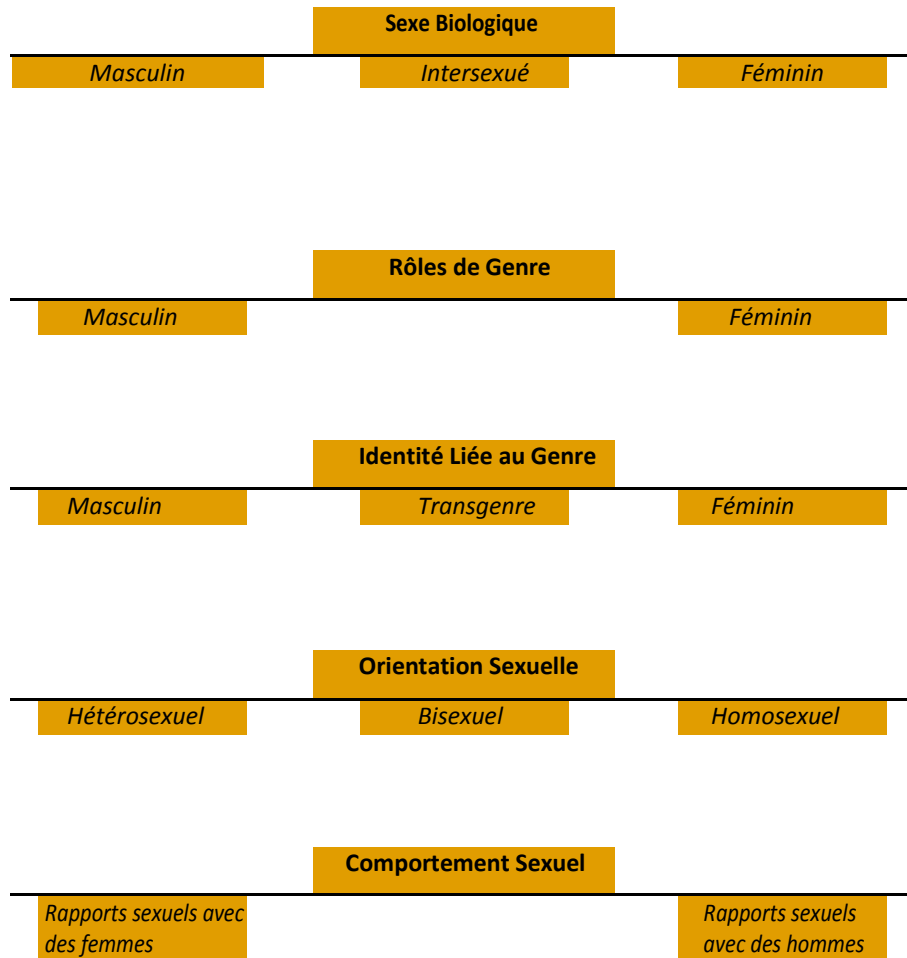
Sexe Biologique

Masculin

Intersexué

Féminin

Rôles de Genre

Masculin

Féminin

Identité Liée au Genre

Masculin

Transgenre

Féminin

Orientation Sexuelle

Hétérosexuel

Bisexuel

Homosexuel

Comportement Sexuel

Rapports sexuels avec des femmes

Rapports sexuels avec des hommes